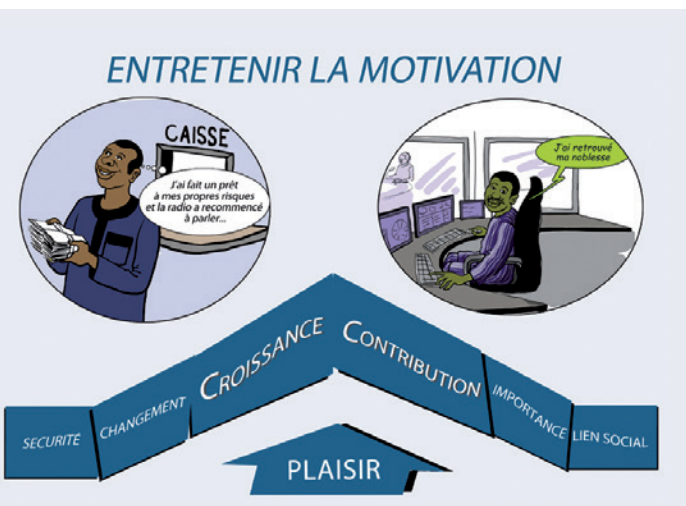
ENTRETENIR LA MOTIVATION

CAISSE

J'ai fait un prêt à mes propres risques et la radio a recommencé à parler...

J'ai retrouvé ma noblesse

SECURITÉ

CHANGEMENT

CROISSANCE

CONTRIBUTION

IMPORTANCE

LIEN SOCIAL

PLAISIR